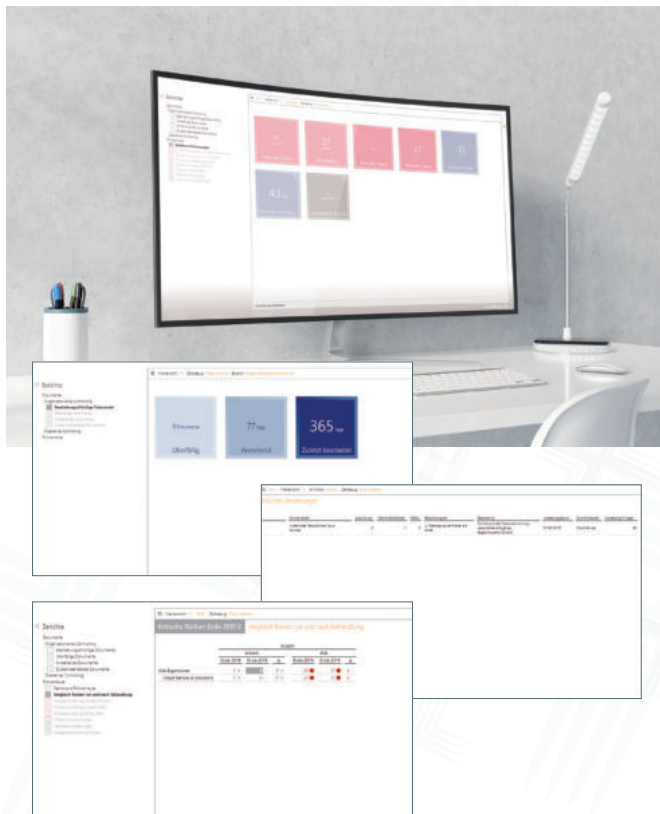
Berichte

0 Dokumente

Überfällig

77 Tage

Anstehend

365 Tage

Zuletzt bearbeitet

Berichte

Dokumente

Risiken

Kritische Risiken Ende 2019

Vergleich Risiken vor und nach Behandlung

Alle Eigentümer